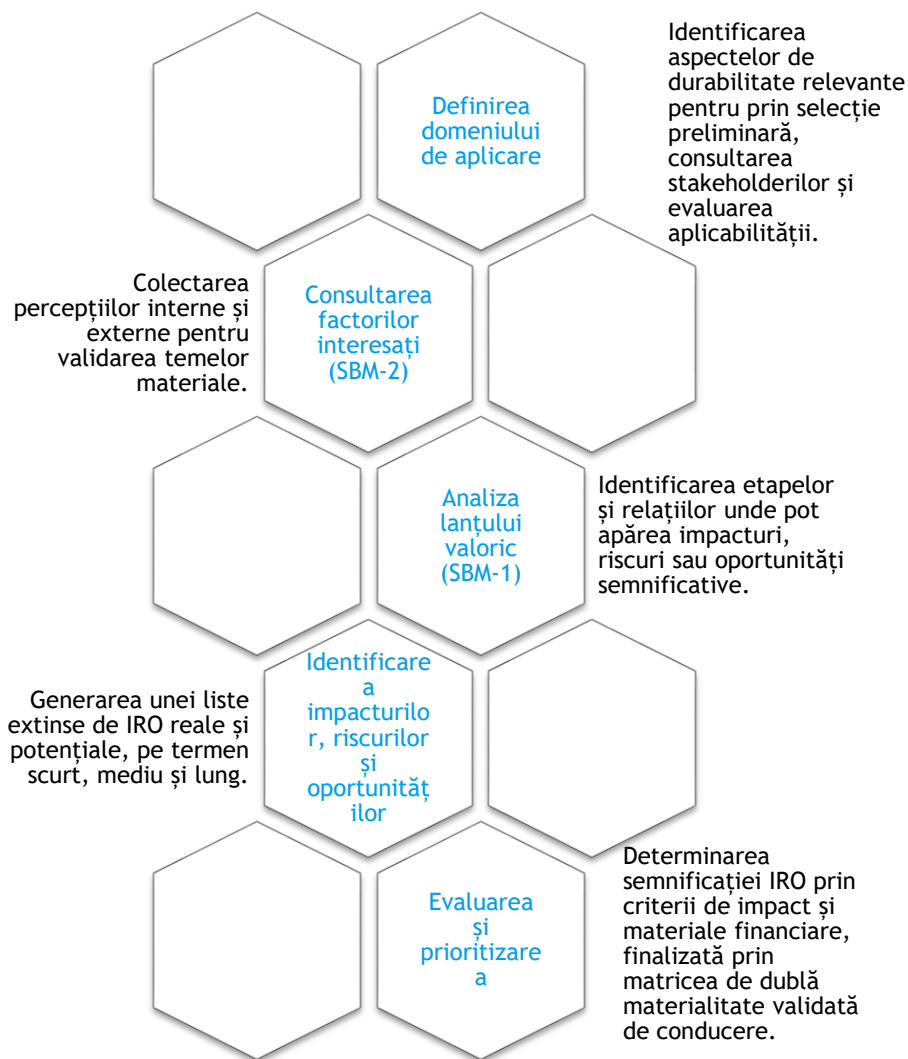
Definirea domeniului de aplicare

Identificarea aspectelor de durabilitate relevante pentru prin selecție preliminară, consultarea stakeholderilor și evaluarea aplicabilității.

Colectarea percepțiilor interne și externe pentru validarea temelor materiale.

Consultarea factorilor interesați (SBM-2)

Analiza lanțului valoric (SBM-1)

Identificarea etapelor și relațiilor unde pot apărea impacturi, riscuri sau oportunități semnificative.

Generarea unei liste extinse de IRO reale și potențiale, pe termen scurt, mediu și lung.

Identificare a impacturilo r, riscurilor și oportunităț ilor

Evaluarea și prioritizare a

Determinarea semnificației IRO prin criterii de impact și materiale financiare, finalizată prin matricea de dublă materialitate validată de conducere.